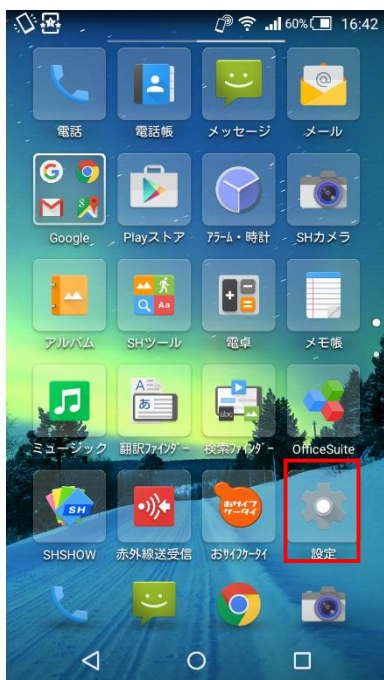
60% 16:42

電話
電話帳
メッセージ
メール
Google
Playストア
アラーム・時計
SHカメラ
アルバム
SHツール
電卓
メモ帳
ミュージック
翻訳ファインダー
検索ファインダー
OfficeSuite
SHSHOW
赤外線送受信
おサイフケータイ
設定